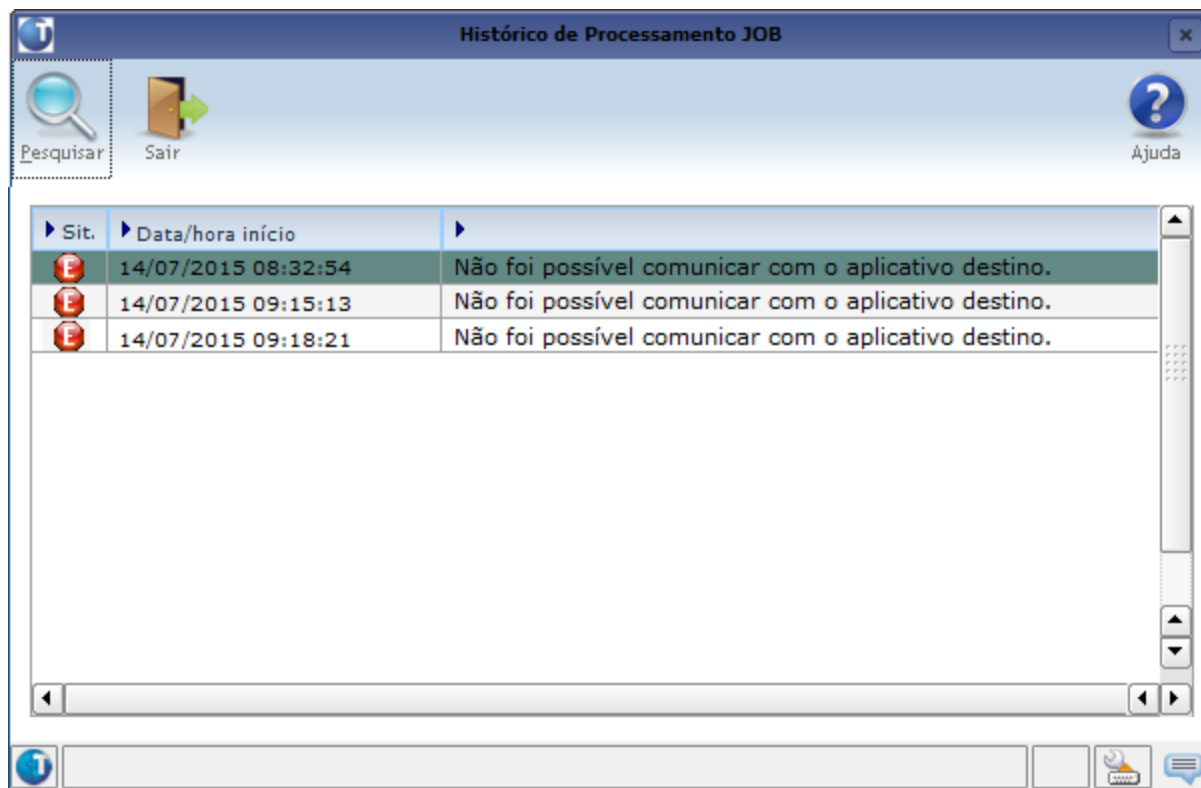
Histórico de Processamento JOB

Pesquisar Sair Ajuda

| Sit. | Data/hora início | |
|---|---|---|
| E | 14/07/2015 08:32:54 | Não foi possível comunicar com o aplicativo destino. |
| E | 14/07/2015 09:15:13 | Não foi possível comunicar com o aplicativo destino. |
| E | 14/07/2015 09:18:21 | Não foi possível comunicar com o aplicativo destino. |